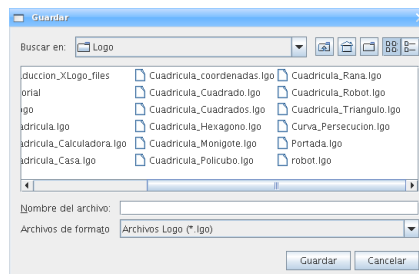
Guardar

Buscar en: Logo

rduccion_XLogo_files
torial
ogo
adricula.lgo
adricula_Calculadora.lgo
adricula_Casa.lgo

Cuadricula_coordenadas.lgo
Cuadricula_Cuadrado.lgo
Cuadricula_Cuadrados.lgo
Cuadricula_Hexagono.lgo
Cuadricula_Monigote.lgo
Cuadricula_Policubo.lgo

Cuadricula_Rana.lgo
Cuadricula_Robot.lgo
Cuadricula_Triangulo.lgo
Curva_Persecucion.lgo
Portada.lgo
robot.lgo

Nombre del archivo:
Archivos de formato: Archivos Logo (*.lgo)

Guardar Cancelar